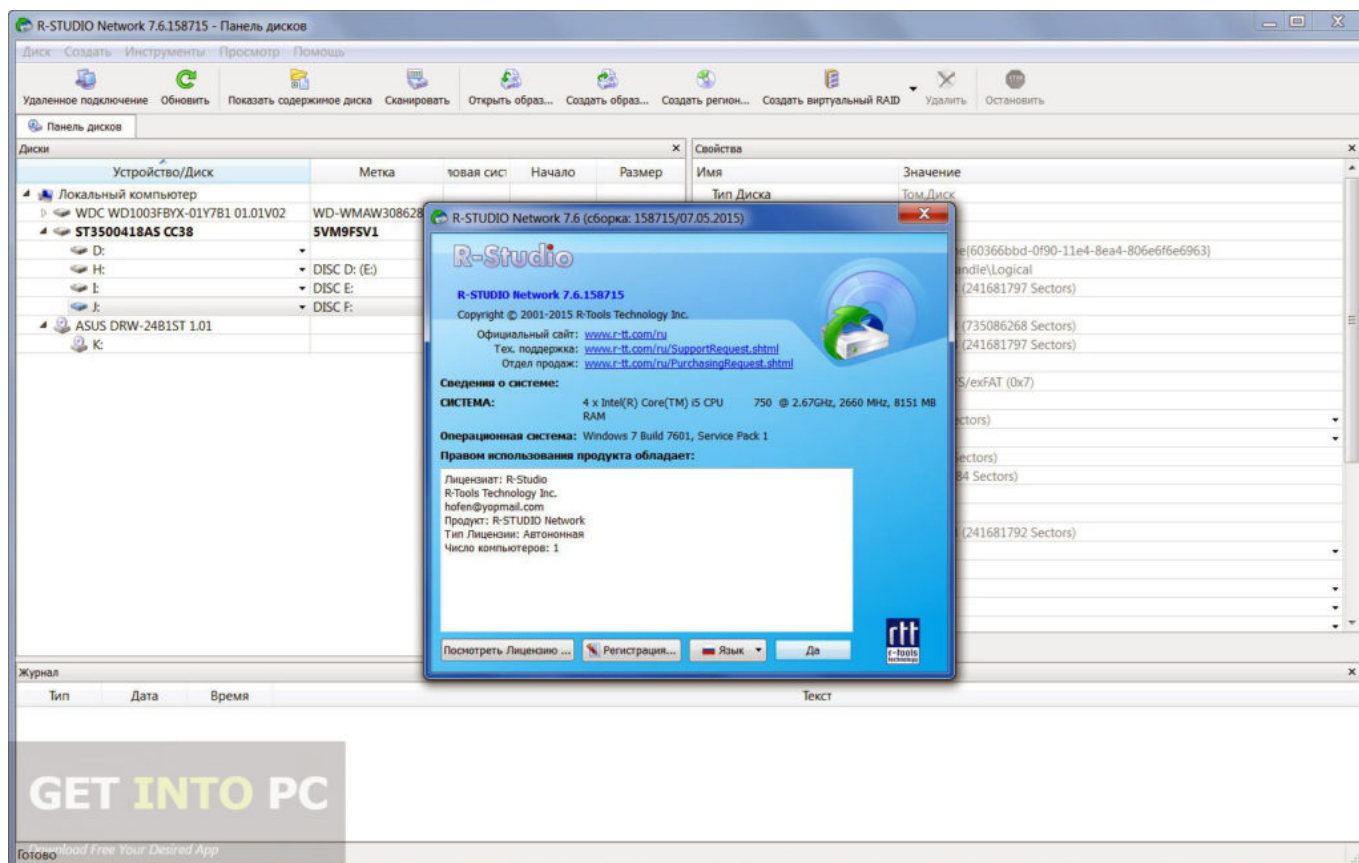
R-STUDIO Network 7.6.158715 - Панель дисков

Диск Создать Инструменты Просмотр Помощь

Удаленное подключение Обновить Показать содержимое диска Сканировать Открыть образ... Создать образ... Создать регион... Создать виртуальный RAID Удалить Остановить

Панель дисков

Диски

| Устройство/Диск | Метка | ловая сист | Начало | Размер |
|---|---|---|---|---|
| Локальный компьютер | | | | |
| WDC WD1003FBYX-01Y7B1 01.01V02 | WD-WMAW308628 | | | |
| ST3500418AS CC38 | 5VM9FSV1 | | | |
| D: | | | | |
| H: | DISC D: (E:) | | | |
| I: | DISC E: | | | |
| J: | DISC F: | | | |
| ASUS DRW-24B1ST 1.01 | | | | |
| K: | | | | |

Свойства

| Имя | Значение |
|---|---|
| Тип Диска | Том,Диск |
| | e{60366bbd-0f90-11e4-8ea4-806e6f6e6963} |
| | ndle\Logical |
| | (241681797 Sectors) |
| | (735086268 Sectors) |
| | (241681797 Sectors) |
| | S/exFAT (0x7) |
| | ctors) |
| | ectors) |
| | 84 Sectors) |
| | (241681792 Sectors) |

R-STUDIO Network 7.6 (сборка: 158715/07.05.2015)

R-Studio

R-STUDIO Network 7.6.158715

Copyright © 2001-2015 R-Tools Technology Inc.

Официальный сайт: www.r-tt.com/ru
Тех. поддержка: www.r-tt.com/ru/SupportRequest.shtml
Отдел продаж: www.r-tt.com/ru/PurchasingRequest.shtml

Сведения о системе:

СИСТЕМА: 4 x Intel(R) Core(TM) i5 CPU 750 @ 2.67GHz, 2660 MHz, 8151 MB RAM

Операционная система: Windows 7 Build 7601, Service Pack 1

Правом использования продукта обладает:

Лицензиат: R-Studio
R-Tools Technology Inc.
hofen@yopmail.com
Продукт: R-STUDIO Network
Тип Лицензии: Автономная
Число компьютеров: 1

Посмотреть Лицензию ... Регистрация... Язык Да

rtt r-tools technology

Журнал

Тип Дата Время Текст

GET INTO PC
Download Free Your Desired App

Готово